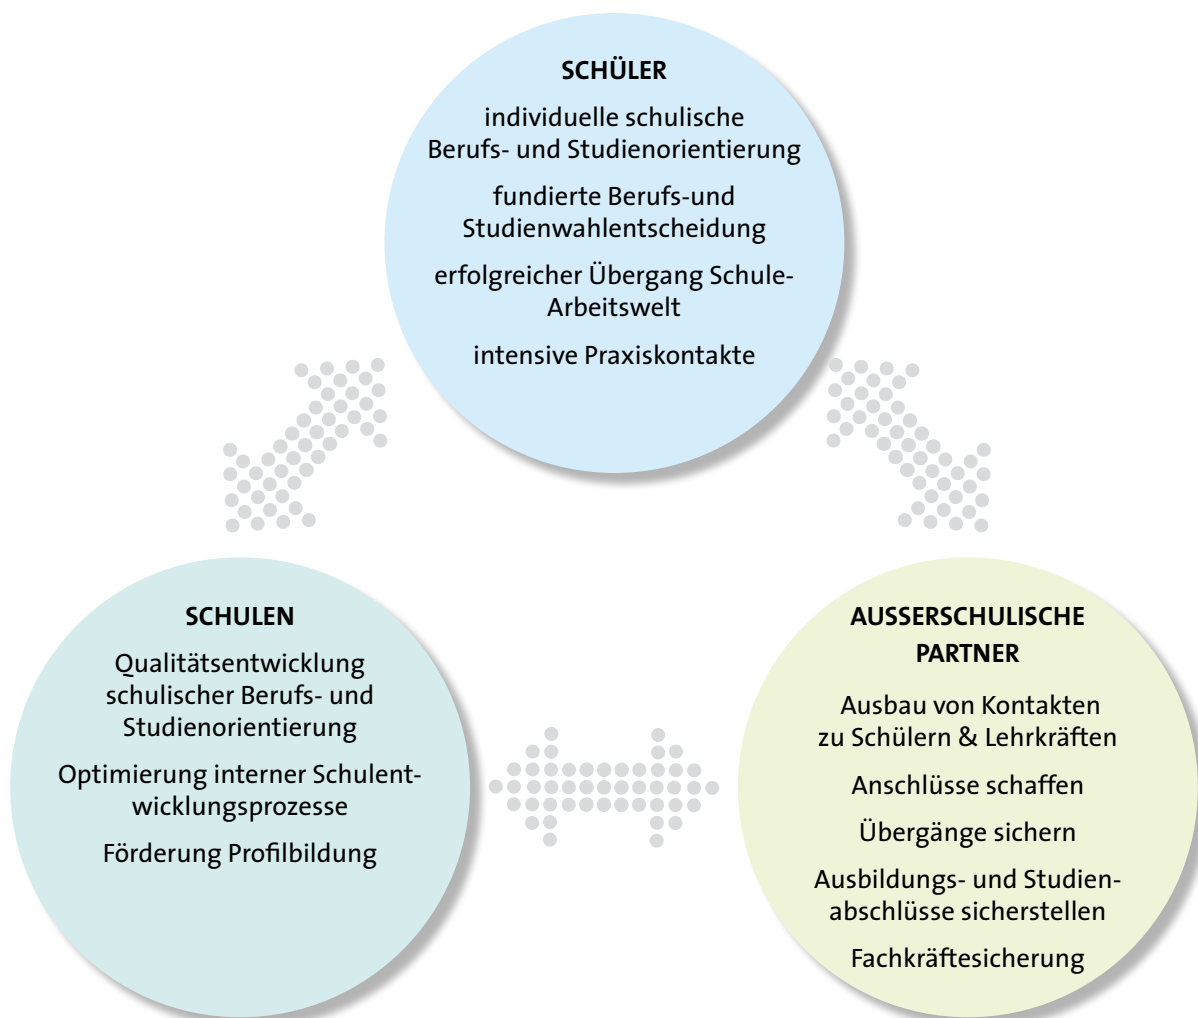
SCHÜLER

individuelle schulische Berufs- und Studienorientierung

fundierte Berufs-und Studienwahlentscheidung

erfolgreicher Übergang Schule-Arbeitswelt

intensive Praxiskontakte

SCHULEN

Qualitätsentwicklung schulischer Berufs- und Studienorientierung

Optimierung interner Schulentwicklungsprozesse

Förderung Profilbildung

AUSSERSCHULISCHE PARTNER

Ausbau von Kontakten zu Schülern & Lehrkräften

Anschlüsse schaffen

Übergänge sichern

Ausbildungs- und Studienabschlüsse sicherstellen

Fachkräftesicherung